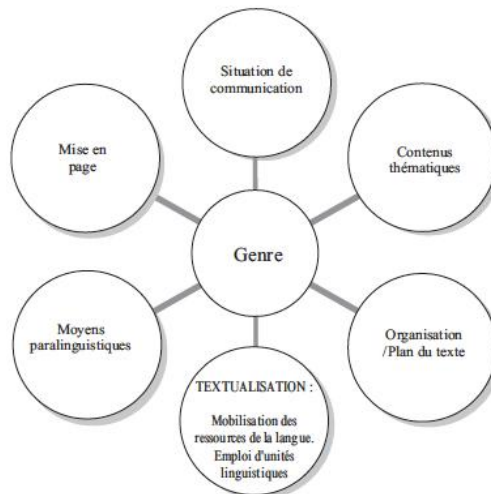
Situation de communication

Contenus thématiques

Organisation /Plan du texte

TEXTUALISATION :

Mobilisation des ressources de la langue. Emploi d'unités linguistiques

Moyens paralinguistiques

Mise en page

Genre